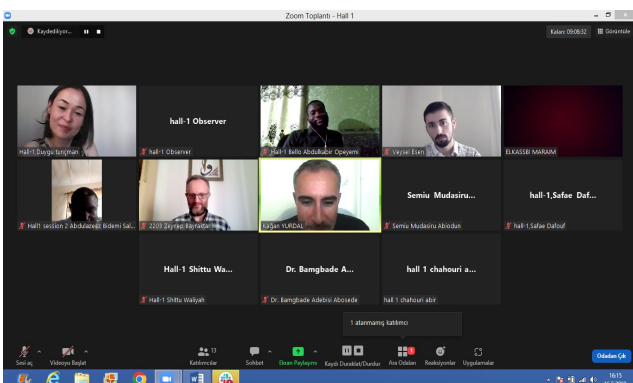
Zoom Toplantı - Hall 1

Kaydediliyor...

Kalan: 00:08:32

Görünüm

Hall-1 Duygu turgman

hall-1 Observer

hall-1 Observer

Hall-1 Bello Abdulkabir Opeyemi

Veysel Esen

ELKASSBI MARAIM

Hall1 session 2 Abdulazeez Bidemi Sal...

2209 Zeynep Bayraktar

Kağan YURDAL

Semiu Mudasiru...

Semiu Mudasiru Abiodun

hall-1,Safae Daf...

hall-1,Safae Dafouf

Hall-1 Shittu Wa...

Hall-1 Shittu Waliyah

Dr. Bamgbade A...

Dr. Bamgbade Adebisi Abosede

hall 1 chahouri a...

hall 1 chahouri abir

1 atanmamış katılımcı

Sesi aç

Videoyu Başlat

13

Katılımcılar

Sohbet

Ekran Paylaşımı

Kaydı Duraklat/Durdur

Ara Odaları

Reaksiyonlar

Uygulamalar

Odadan Çık

16:15